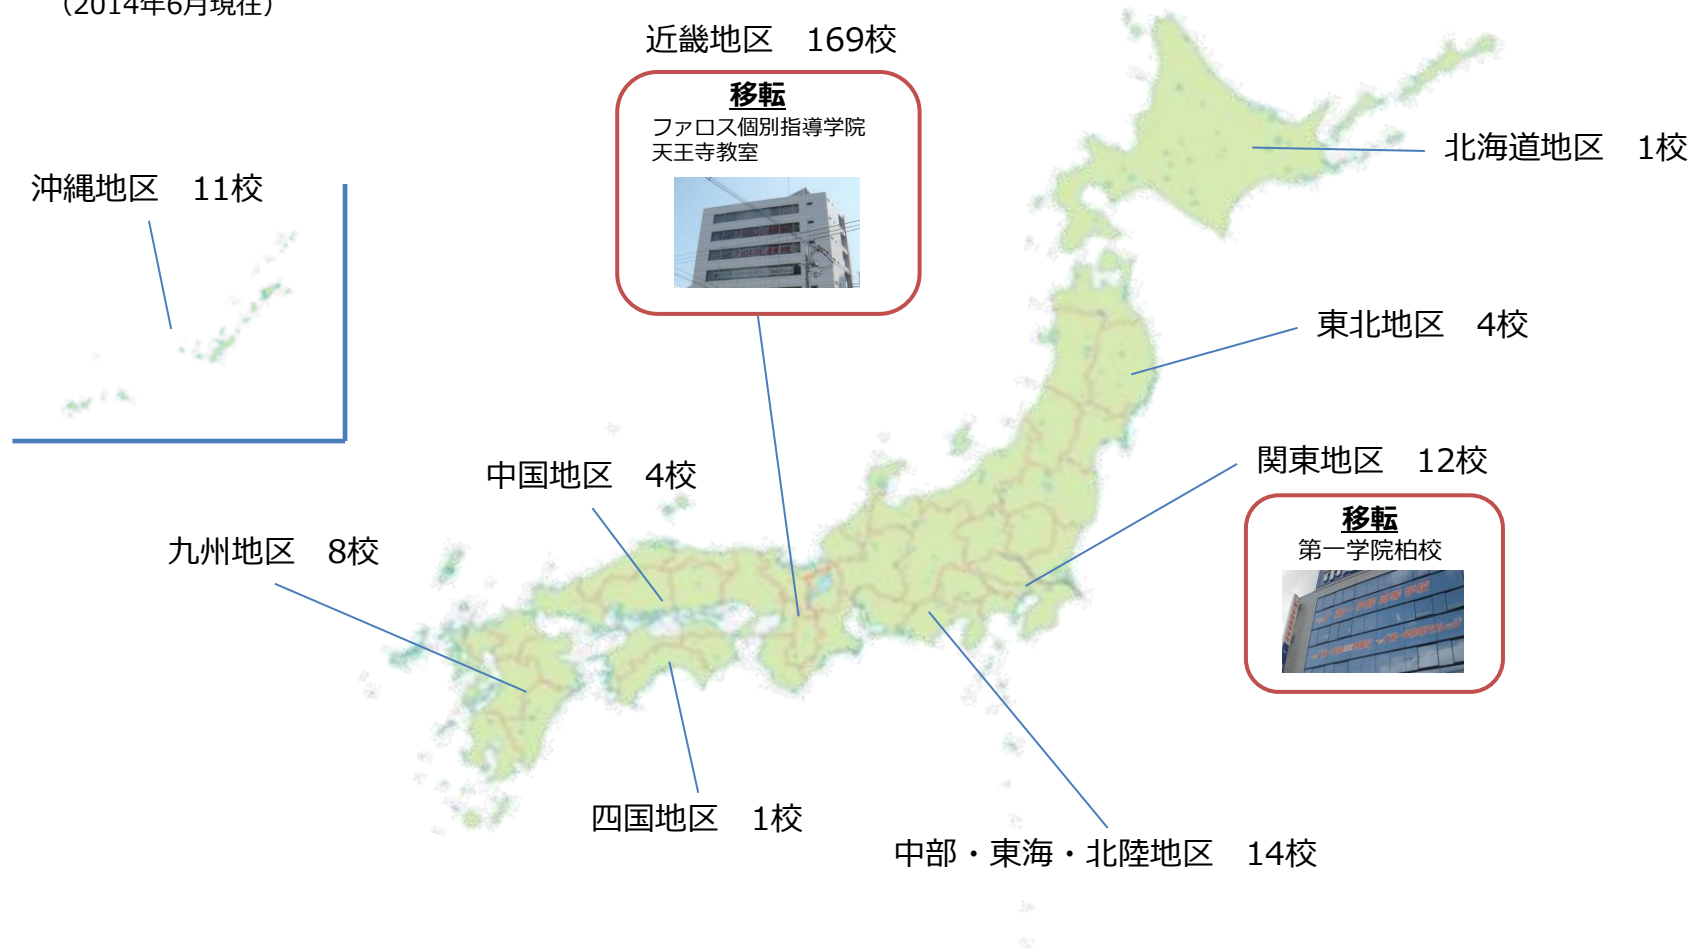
（2014年6月現在）

近畿地区　169校

移転
ファロス個別指導学院
天王寺教室

北海道地区　1校

沖縄地区　11校

東北地区　4校

関東地区　12校

移転
第一学院柏校

中国地区　4校

九州地区　8校

四国地区　1校

中部・東海・北陸地区　14校